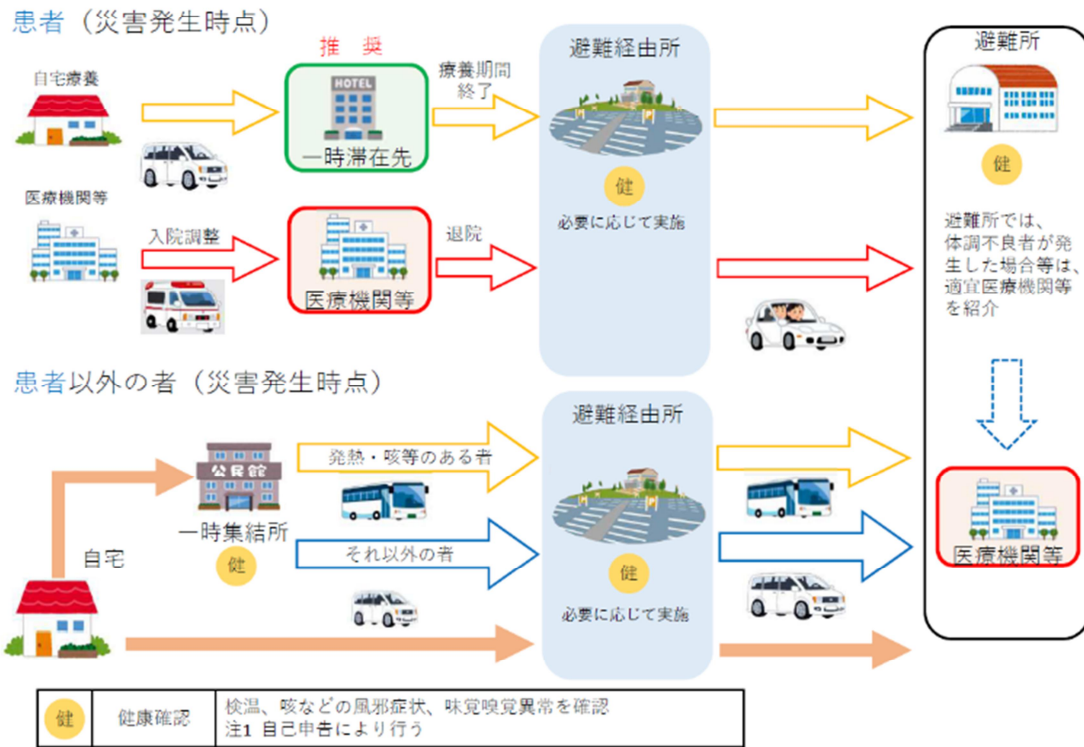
患者（災害発生時点）

推　奨

自宅療養

HOTEL

一時滞在先

療養期間終了

避難経由所

健

必要に応じて実施

避難所

健

医療機関等

入院調整

医療機関等

退院

避難所では、体調不良者が発生した場合等は、適宜医療機関等を紹介

患者以外の者（災害発生時点）

避難経由所

公民館

一時集結所

健

発熱・咳等のある者

それ以外の者

自宅

健

必要に応じて実施

医療機関等

| 健 | 健康確認 | 検温、咳などの風邪症状、味覚嗅覚異常を確認<br>注1 自己申告により行う |
|---|---|---|